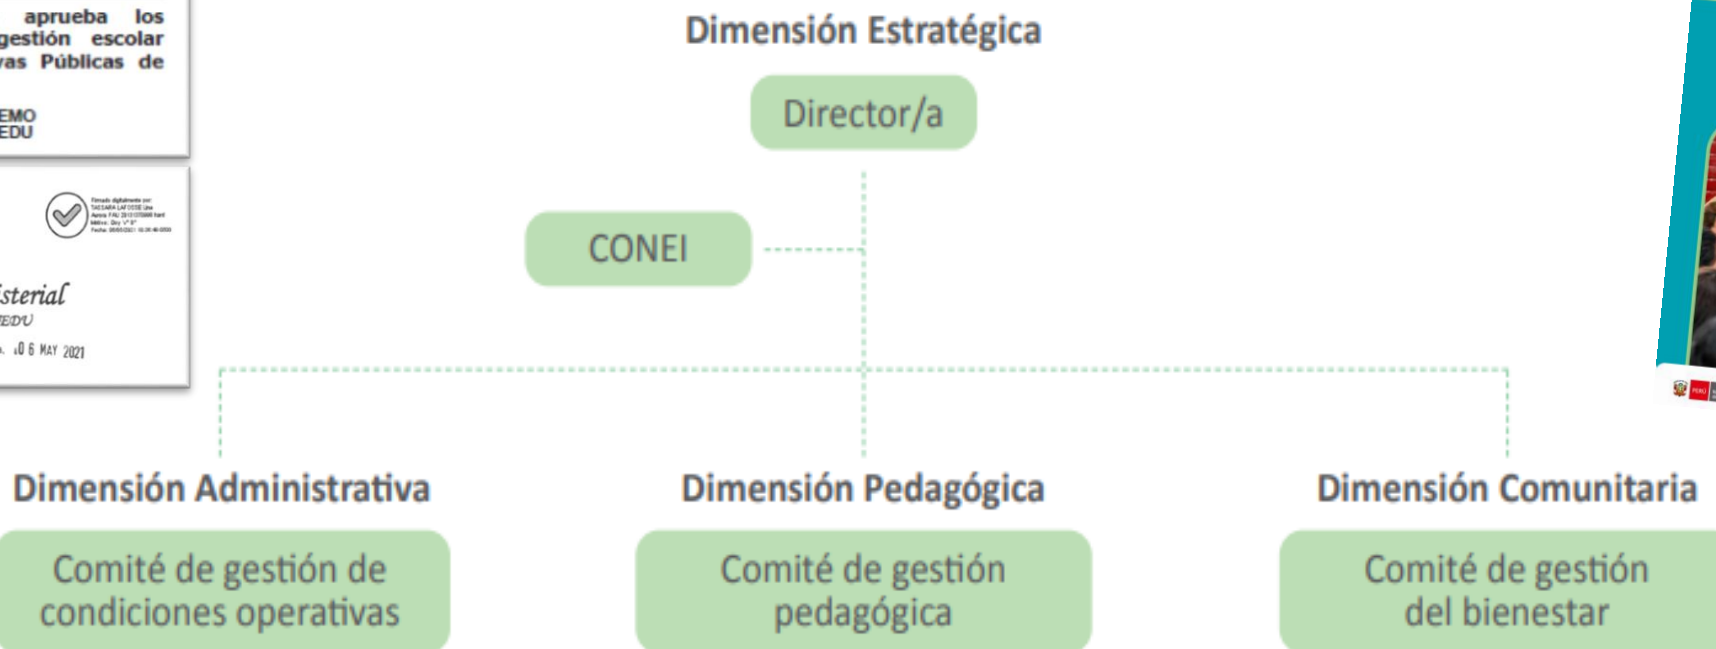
aprueba los
gestión escolar
vas Públicas de

EMO
EDU

Firmado digitalmente por: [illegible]

isterial
EDU
. 06 MAY 2021

Dimensión Estratégica

Director/a

CONEI

Dimensión Administrativa

Comité de gestión de condiciones operativas

Dimensión Pedagógica

Comité de gestión pedagógica

Dimensión Comunitaria

Comité de gestión del bienestar